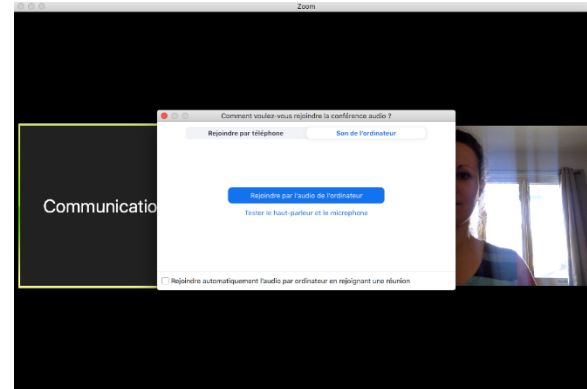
Zoom

Communicatio

Comment voulez-vous rejoindre la conférence audio ?

Rejoindre par téléphone

Son de l'ordinateur

Rejoindre par l'audio de l'ordinateur

Tester le haut-parleur et le microphone

Rejoindre automatiquement l'audio par ordinateur en rejoignant une réunion